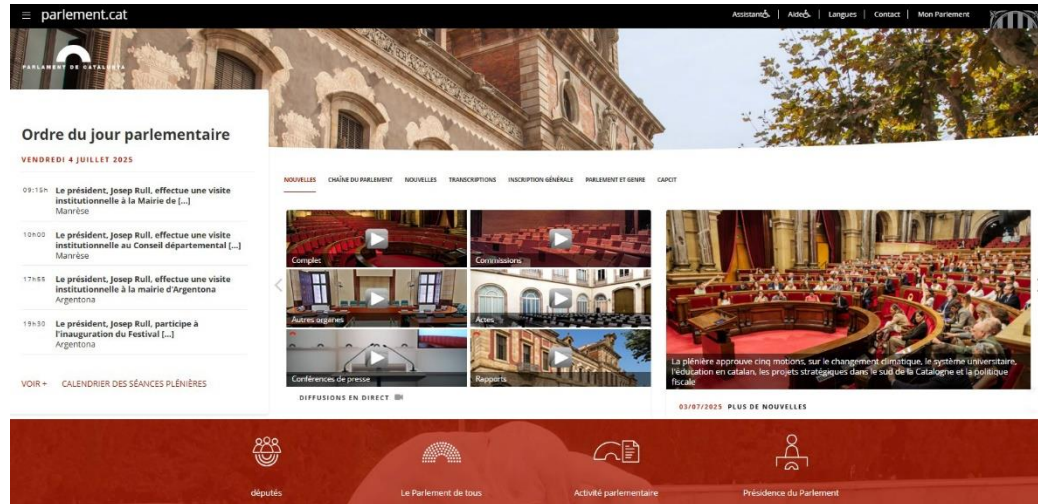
≡ parlement.cat

Assistant | Aide | Langues | Contact | Mon Parlement

PARLAMENT DE CATALUNYA

Ordre du jour parlementaire

VENDREDI 4 JUILLET 2025

09:15h Le président, Josep Rull, effectue une visite institutionnelle à la Mairie de [...]
Manrèse

10h00 Le président, Josep Rull, effectue une visite institutionnelle au Conseil départemental [...]
Manrèse

17h55 Le président, Josep Rull, effectue une visite institutionnelle à la mairie d'Argentona
Argentona

19h30 Le président, Josep Rull, participe à l'inauguration du Festival [...]
Argentona

VOIR + CALENDRIER DES SÉANCES PLÉNIÈRES

NOUVELLES CHAÎNE DU PARLEMENT NOUVELLES TRANSCRIPTIONS INSCRIPTION GÉNÉRALE PARLEMENT ET GENRE CAPCIT

Complet
Commissions
Autres organes
Actes
Conférences de presse
Rapports

DIFFUSIONS EN DIRECT

La plénière approuve cinq motions, sur le changement climatique, le système universitaire, l'éducation en catalan, les projets stratégiques dans le sud de la Catalogne et la politique fiscale

03/07/2025 PLUS DE NOUVELLES

députés
Le Parlement de tous
Activité parlementaire
Présidence du Parlement